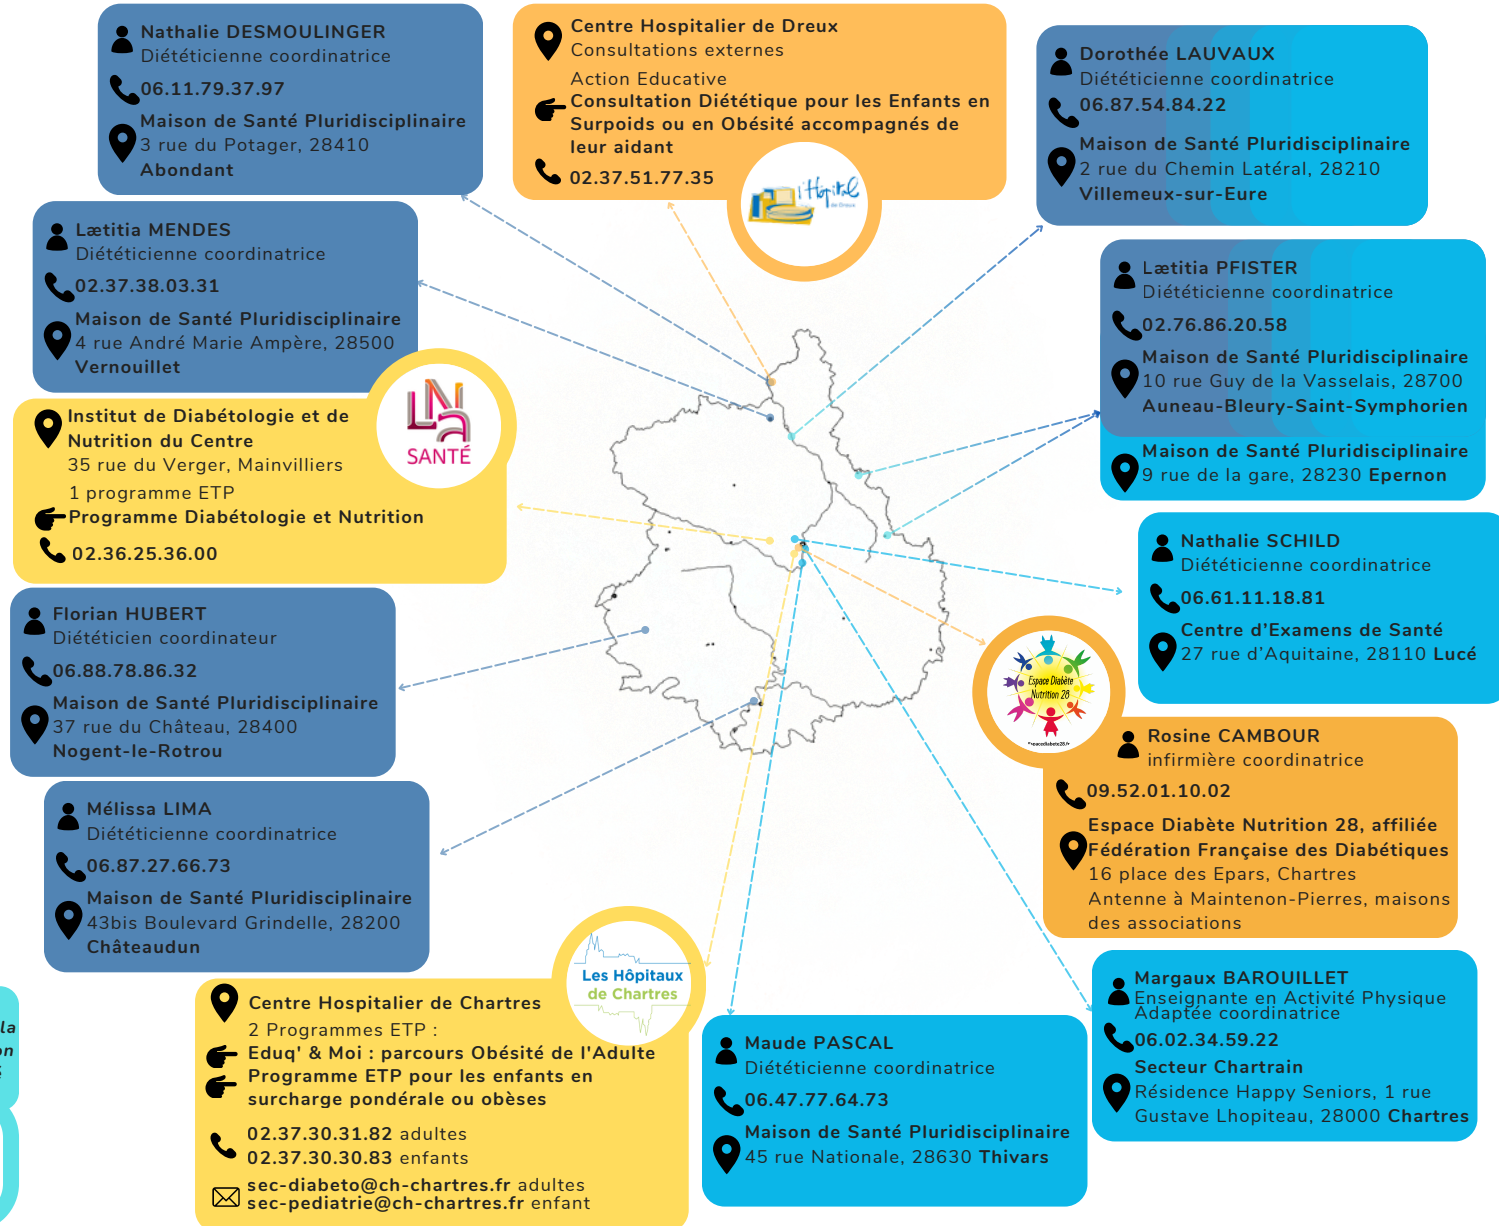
Nathalie DESMOULINGER
Diététicienne coordinatrice
06.11.79.37.97
Maison de Santé Pluridisciplinaire
3 rue du Potager, 28410
Abondant

Centre Hospitalier de Dreux
Consultations externes
Action Educative
Consultation Diététique pour les Enfants en Surpoids ou en Obésité accompagnés de leur aidant
02.37.51.77.35

Dorothée LAUVAUX
Diététicienne coordinatrice
06.87.54.84.22
Maison de Santé Pluridisciplinaire
2 rue du Chemin Latéral, 28210
Villemeux-sur-Eure

Lætitia MENDES
Diététicienne coordinatrice
02.37.38.03.31
Maison de Santé Pluridisciplinaire
4 rue André Marie Ampère, 28500
Vernouillet

Lætitia PFISTER
Diététicienne coordinatrice
02.76.86.20.58
Maison de Santé Pluridisciplinaire
10 rue Guy de la Vasselais, 28700
Auneau-Bleury-Saint-Symphorien
Maison de Santé Pluridisciplinaire
9 rue de la gare, 28230 Epernon

SANTÉ

Institut de Diabétologie et de Nutrition du Centre
35 rue du Verger, Mainvilliers
1 programme ETP
Programme Diabétologie et Nutrition
02.36.25.36.00

Nathalie SCHILD
Diététicienne coordinatrice
06.61.11.18.81
Centre d'Examens de Santé
27 rue d'Aquitaine, 28110 Lucé

Florian HUBERT
Diététicien coordinateur
06.88.78.86.23
Maison de Santé Pluridisciplinaire
37 rue du Château, 28400
Nogent-le-Rotrou

Espace Diabète Nutrition 28

Rosine CAMBOUR
infirmière coordinatrice
09.52.01.10.02
Espace Diabète Nutrition 28, affiliée Fédération Française des Diabétiques
16 place des Epars, Chartres
Antenne à Maintenon-Pierres, maisons des associations

Mélissa LIMA
Diététicienne coordinatrice
06.87.27.66.73
Maison de Santé Pluridisciplinaire
43bis Boulevard Grindelle, 28200
Châteaudun

Les Hôpitaux de Chartres

Centre Hospitalier de Chartres
2 Programmes ETP :
Eduq' & Moi : parcours Obésité de l'Adulte
Programme ETP pour les enfants en surcharge pondérale ou obèses
02.37.30.31.82 adultes
02.37.30.30.83 enfants
sec-diabeto@ch-chartres.fr adultes
sec-pediatrie@ch-chartres.fr enfant

Margaux BAROUILLET
Enseignante en Activité Physique Adaptée coordinatrice
06.02.34.59.22
Secteur Chartrain
Résidence Happy Seniors, 1 rue Gustave Lhopiteau, 28000 Chartres

Maude PASCAL
Diététicienne coordinatrice
06.47.77.64.73
Maison de Santé Pluridisciplinaire
45 rue Nationale, 28630 Thivars